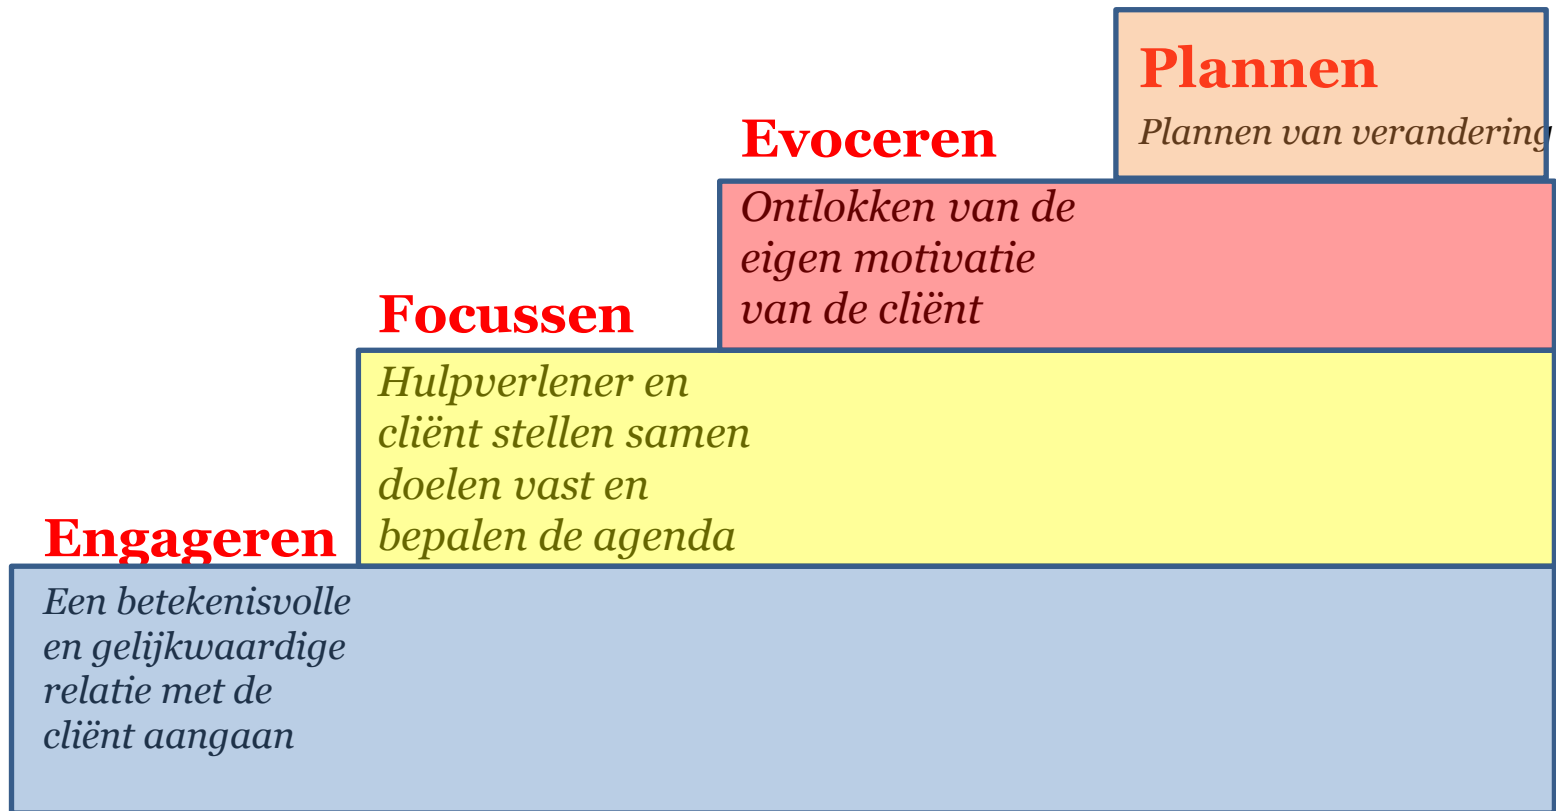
Plannen

Plannen van verandering

Evoceren

Ontlokken van de eigen motivatie van de cliënt

Focussen

Hulpverlener en cliënt stellen samen doelen vast en bepalen de agenda

Engageren

Een betekenisvolle en gelijkwaardige relatie met de cliënt aangaan